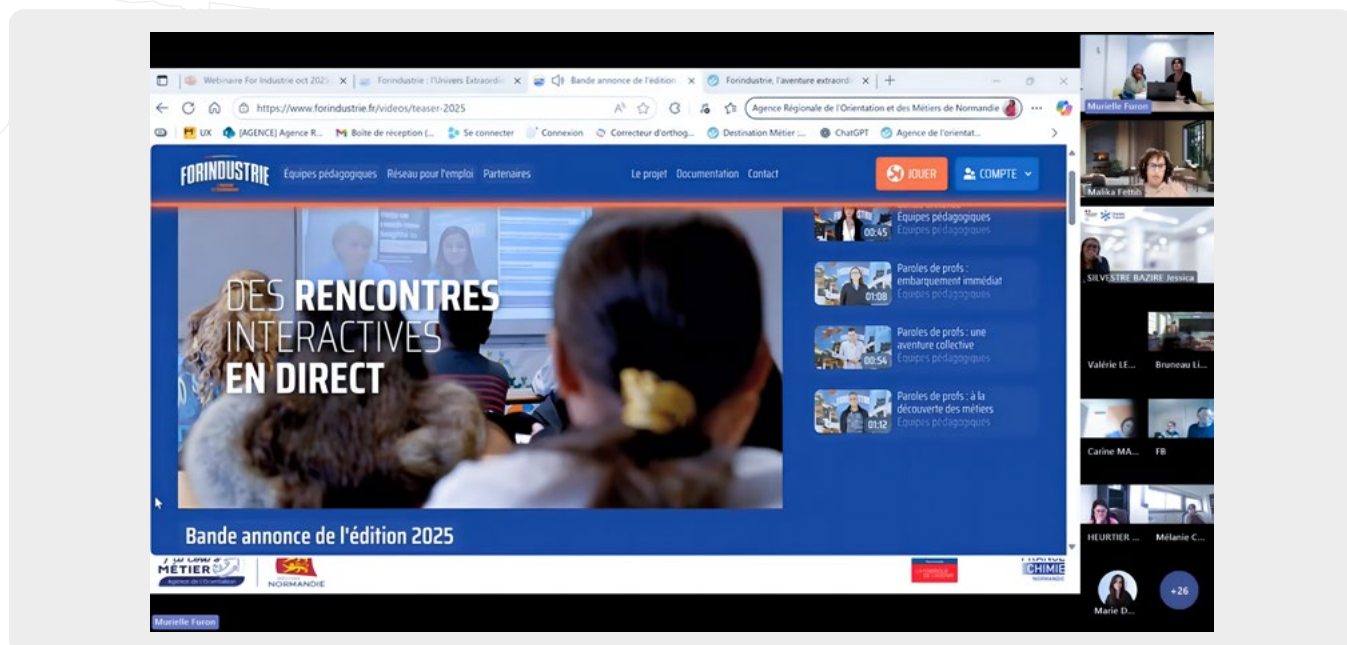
Webinaire For Industrie oct 2025 × Forindustrie : l'Univers Extraordi × Bande annonce de l'édition × Forindustrie, l'aventure extraordi × +

https://www.forindustrie.fr/videos/teaser-2025

Agence Régionale de l'Orientation et des Métiers de Normandie

UX [AGENCE] Agence R... Boîte de réception (... Se connecter Connexion Correcteur d'orthog... Destination Métier :... ChatGPT Agence de l'orientat...

FORINDUSTRIE Équipes pédagogiques Réseau pour l'emploi Partenaires Le projet Documentation Contact JOUER COMPTE

DES RENCONTRES INTERACTIVES EN DIRECT

Bande annonce de l'édition 2025

00:45 Équipes pédagogiques Équipes pédagogiques

01:08 Paroles de profs : embarquement immédiat Équipes pédagogiques

00:54 Paroles de profs : une aventure collective Équipes pédagogiques

01:12 Paroles de profs : à la découverte des métiers Équipes pédagogiques

MÉTIER Agence de l'Orientation NORMANDIE CHIMIE NORMANDIE

Murielle Furon

Murielle Furon

Malika Fettih

SILVESTRE BAZIRE Jessica

Valérie LE...

Bruneau Li...

Carine MA...

FB

HEURTIER ...

Mélanie C...

Marie D...

+26